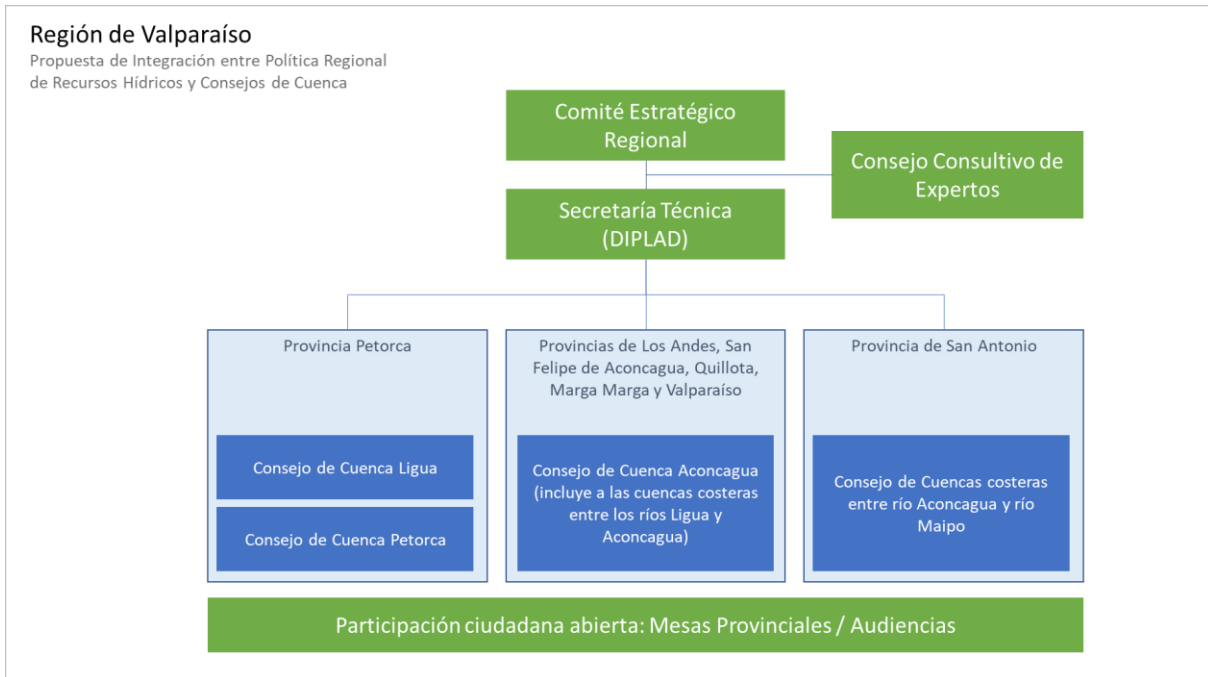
Región de Valparaíso

Propuesta de Integración entre Política Regional de Recursos Hídricos y Consejos de Cuenca

Comité Estratégico Regional

Consejo Consultivo de Expertos

Secretaría Técnica (DIPLAD)

Provincia Petorca

Consejo de Cuenca Ligua

Consejo de Cuenca Petorca

Provincias de Los Andes, San Felipe de Aconcagua, Quillota, Marga Marga y Valparaíso

Consejo de Cuenca Aconcagua (incluye a las cuencas costeras entre los ríos Ligua y Aconcagua)

Provincia de San Antonio

Consejo de Cuencas costeras entre río Aconcagua y río Maipo

Participación ciudadana abierta: Mesas Provinciales / Audiencias